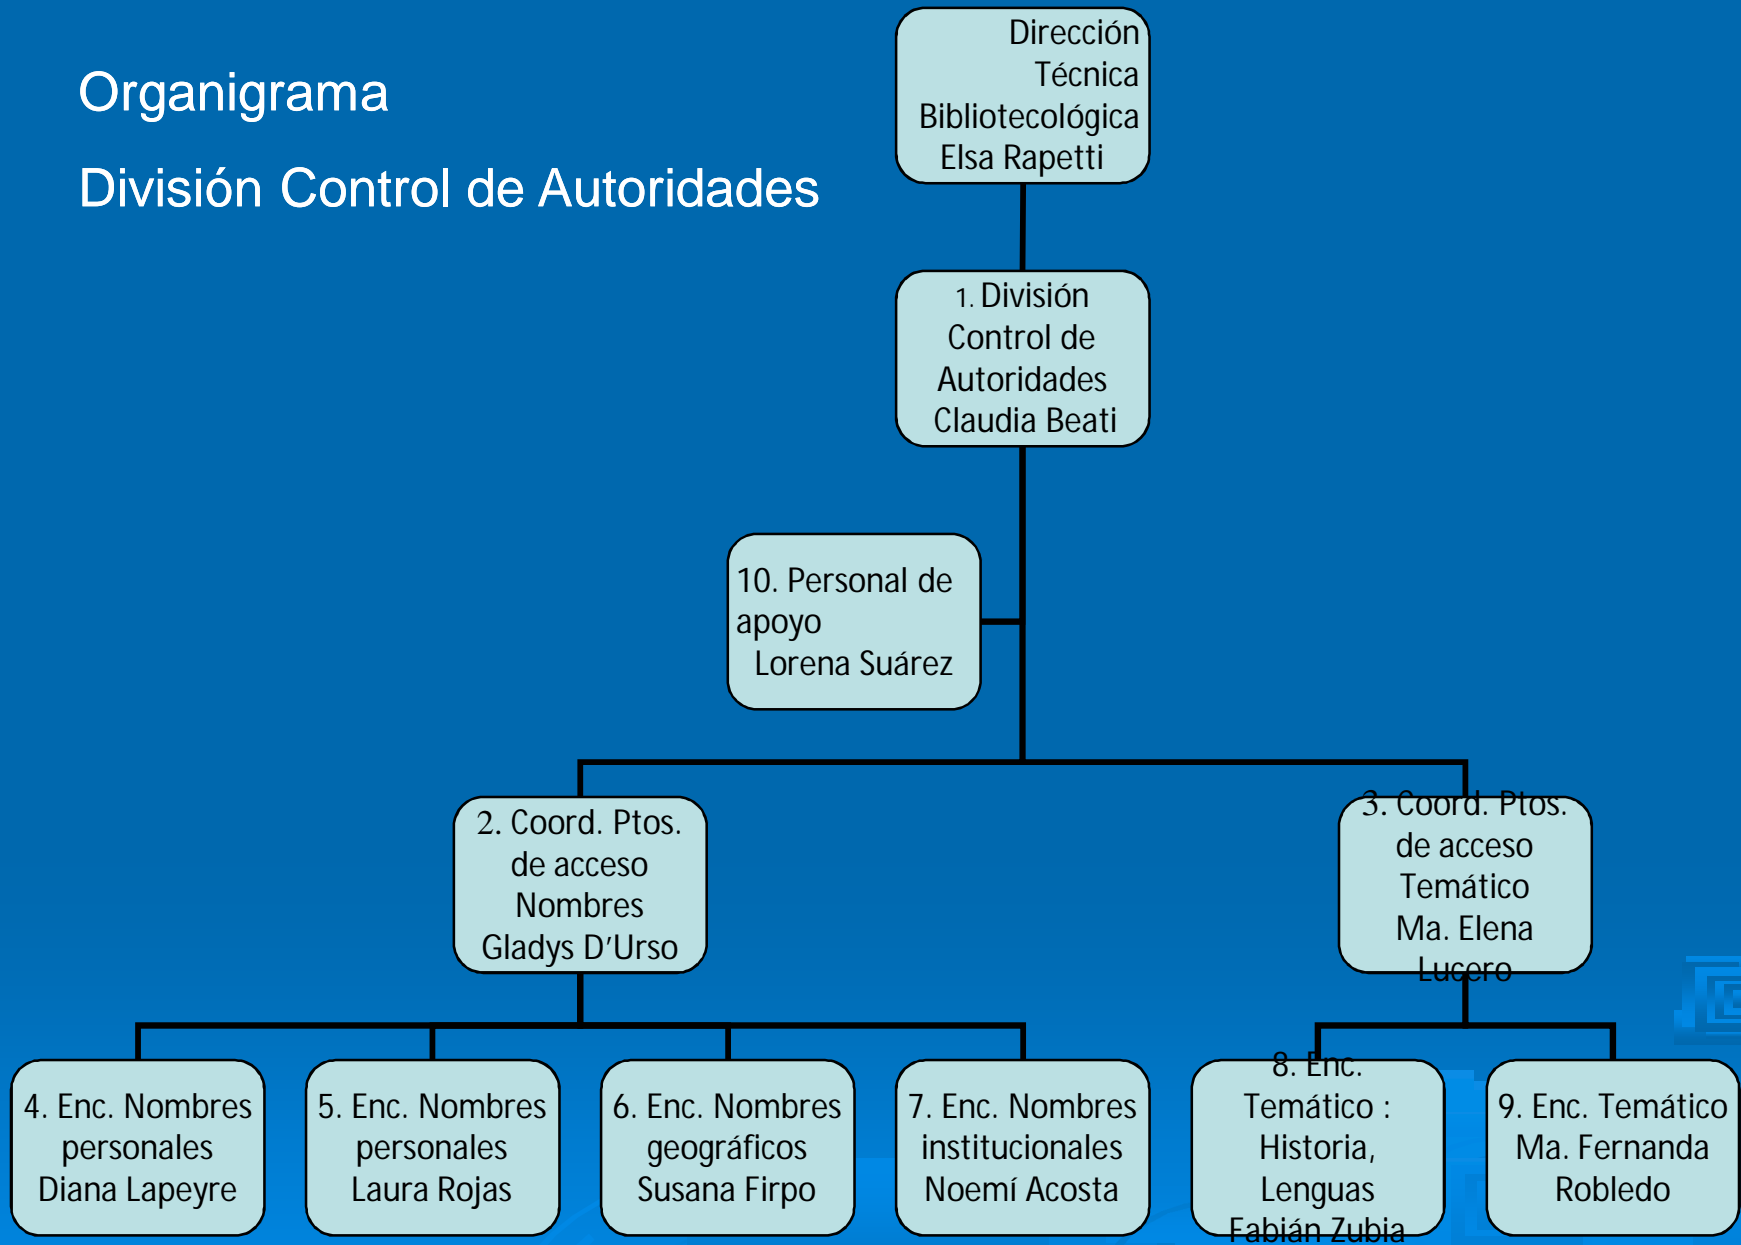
Organigrama

División Control de Autoridades

Dirección Técnica Bibliotecológica Elsa Rapetti

1. División Control de Autoridades Claudia Beati

10. Personal de apoyo Lorena Suárez

2. Coord. Ptos. de acceso Nombres Gladys D'Urso

3. Coord. Ptos. de acceso Temático Ma. Elena Lucero

4. Enc. Nombres personales Diana Lapeyre

5. Enc. Nombres personales Laura Rojas

6. Enc. Nombres geográficos Susana Firpo

7. Enc. Nombres institucionales Noemí Acosta

8. Enc. Temático : Historia, Lenguas Fabián Zubia

9. Enc. Temático Ma. Fernanda Robledo